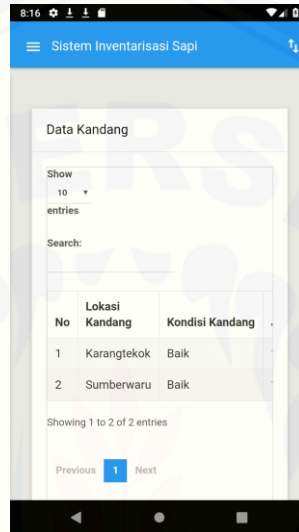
8:16

Sistem Inventarisasi Sapi

Data Kandang

Show 10 entries

Search:

| No | Lokasi Kandang | Kondisi Kandang |
|---|---|---|
| 1 | Karangtekok | Baik |
| 2 | Sumberwaru | Baik |

Showing 1 to 2 of 2 entries

Previous 1 Next